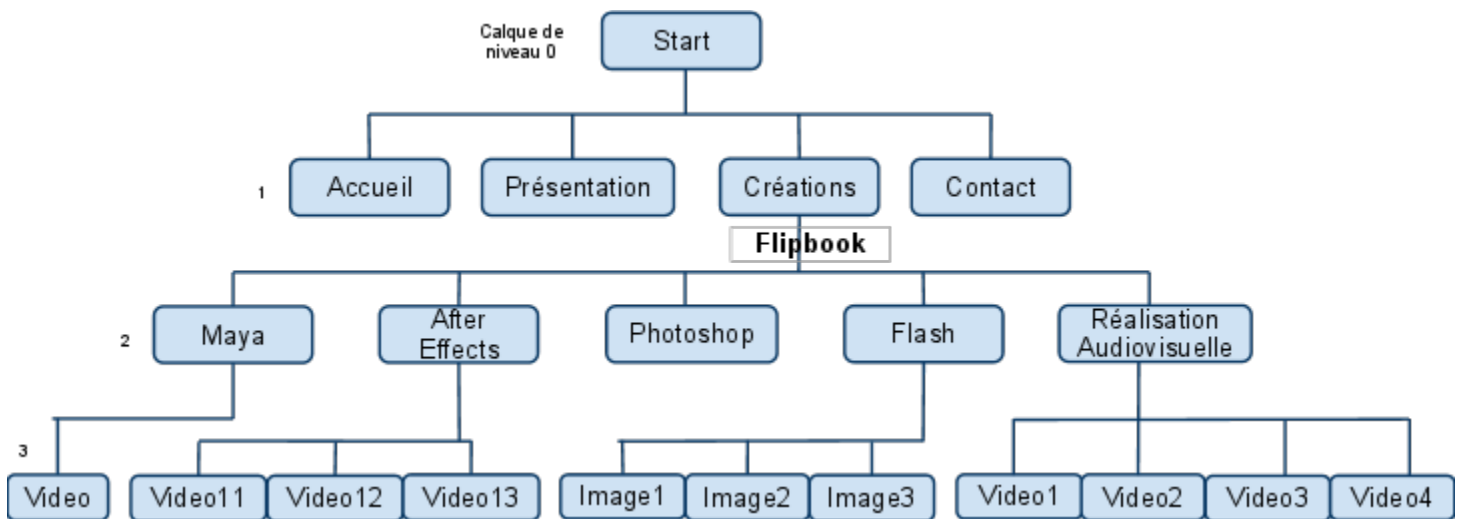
Calque de niveau 0

Start

1

Accueil

Présentation

Créations

Contact

Flipbook

2

Maya

After Effects

Photoshop

Flash

Réalisation Audiovisuelle

3

Video

Video11

Video12

Video13

Image1

Image2

Image3

Video1

Video2

Video3

Video4